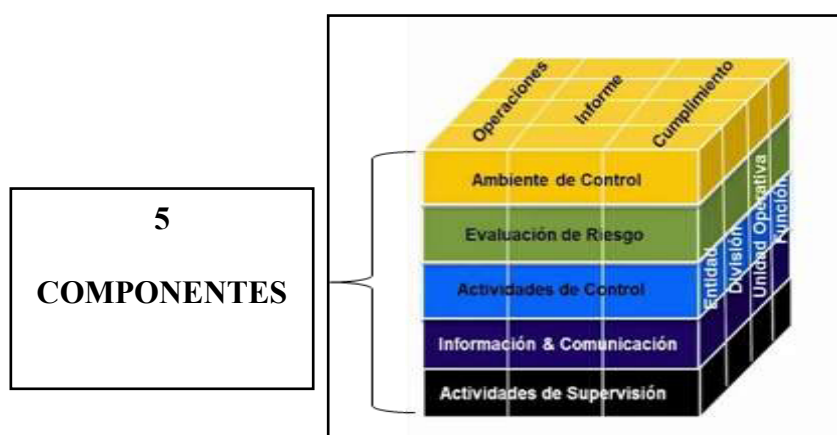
5

COMPONENTES

Operaciones

Informe

Cumplimiento

Ambiente de Control

Evaluación de Riesgo

Actividades de Control

Información & Comunicación

Actividades de Supervisión

Entidad

División

Unidad Operativa

Función